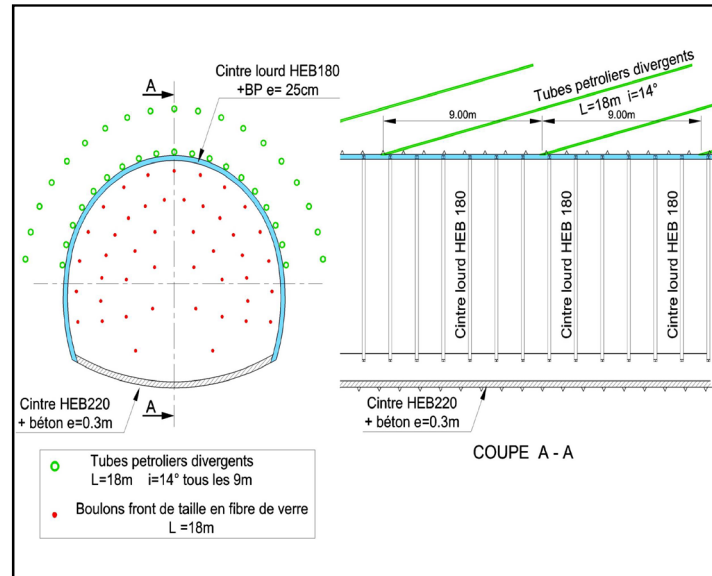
A

Cintre lourd HEB180
+BP e= 25cm

A

Cintre HEB220
+ béton e=0.3m

Tubes petroliers divergents
L=18m i=14°

9.00m

9.00m

Cintre lourd HEB 180

Cintre lourd HEB 180

Cintre lourd HEB 180

Cintre HEB220
+ béton e=0.3m

COUPE A - A

Tubes petroliers divergents
L=18m i=14° tous les 9m

Boulons front de taille en fibre de verre
L =18m